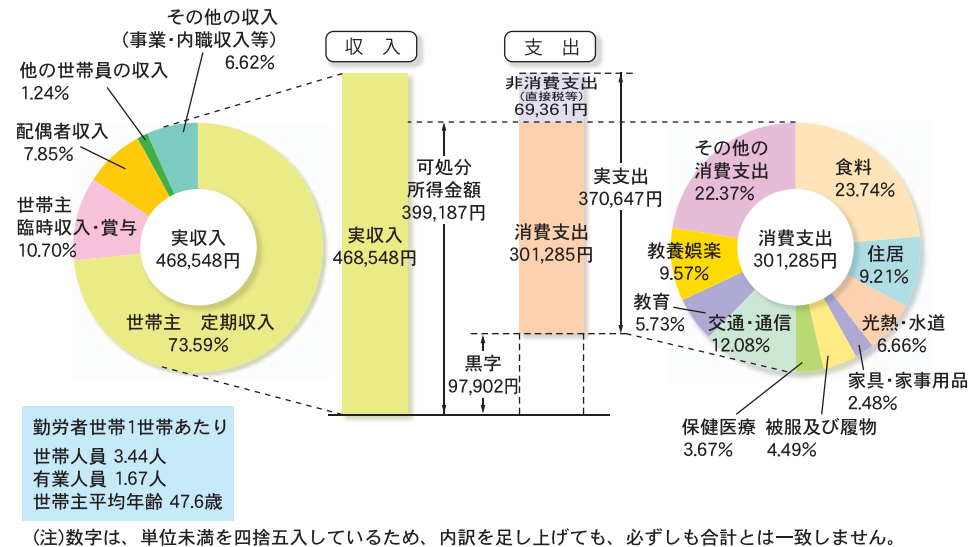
その他の収入
(事業・内職収入等)
6.62%

他の世帯員の収入
1.24%

配偶者収入
7.85%

世帯主
臨時収入・賞与
10.70%

実収入
468,548円

世帯主　定期収入
73.59%

収　入

実収入
468,548円

可処分
所得金額
399,187円

黒字
97,902円

支　出

非消費支出
(直接税等)
69,361円

消費支出
301,285円

実支出
370,647円

その他の
消費支出
22.37%

食料
23.74%

消費支出
301,285円

住居
9.21%

教養娯楽
9.57%

教育
5.73%

交通・通信
12.08%

光熱・水道
6.66%

家具・家事用品
2.48%

保健医療
3.67%

被服及び履物
4.49%

勤労者世帯1世帯あたり
世帯人員 3.44人
有業人員 1.67人
世帯主平均年齢 47.6歳

(注)数字は、単位未満を四捨五入しているため、内訳を足し上げても、必ずしも合計とは一致しません。